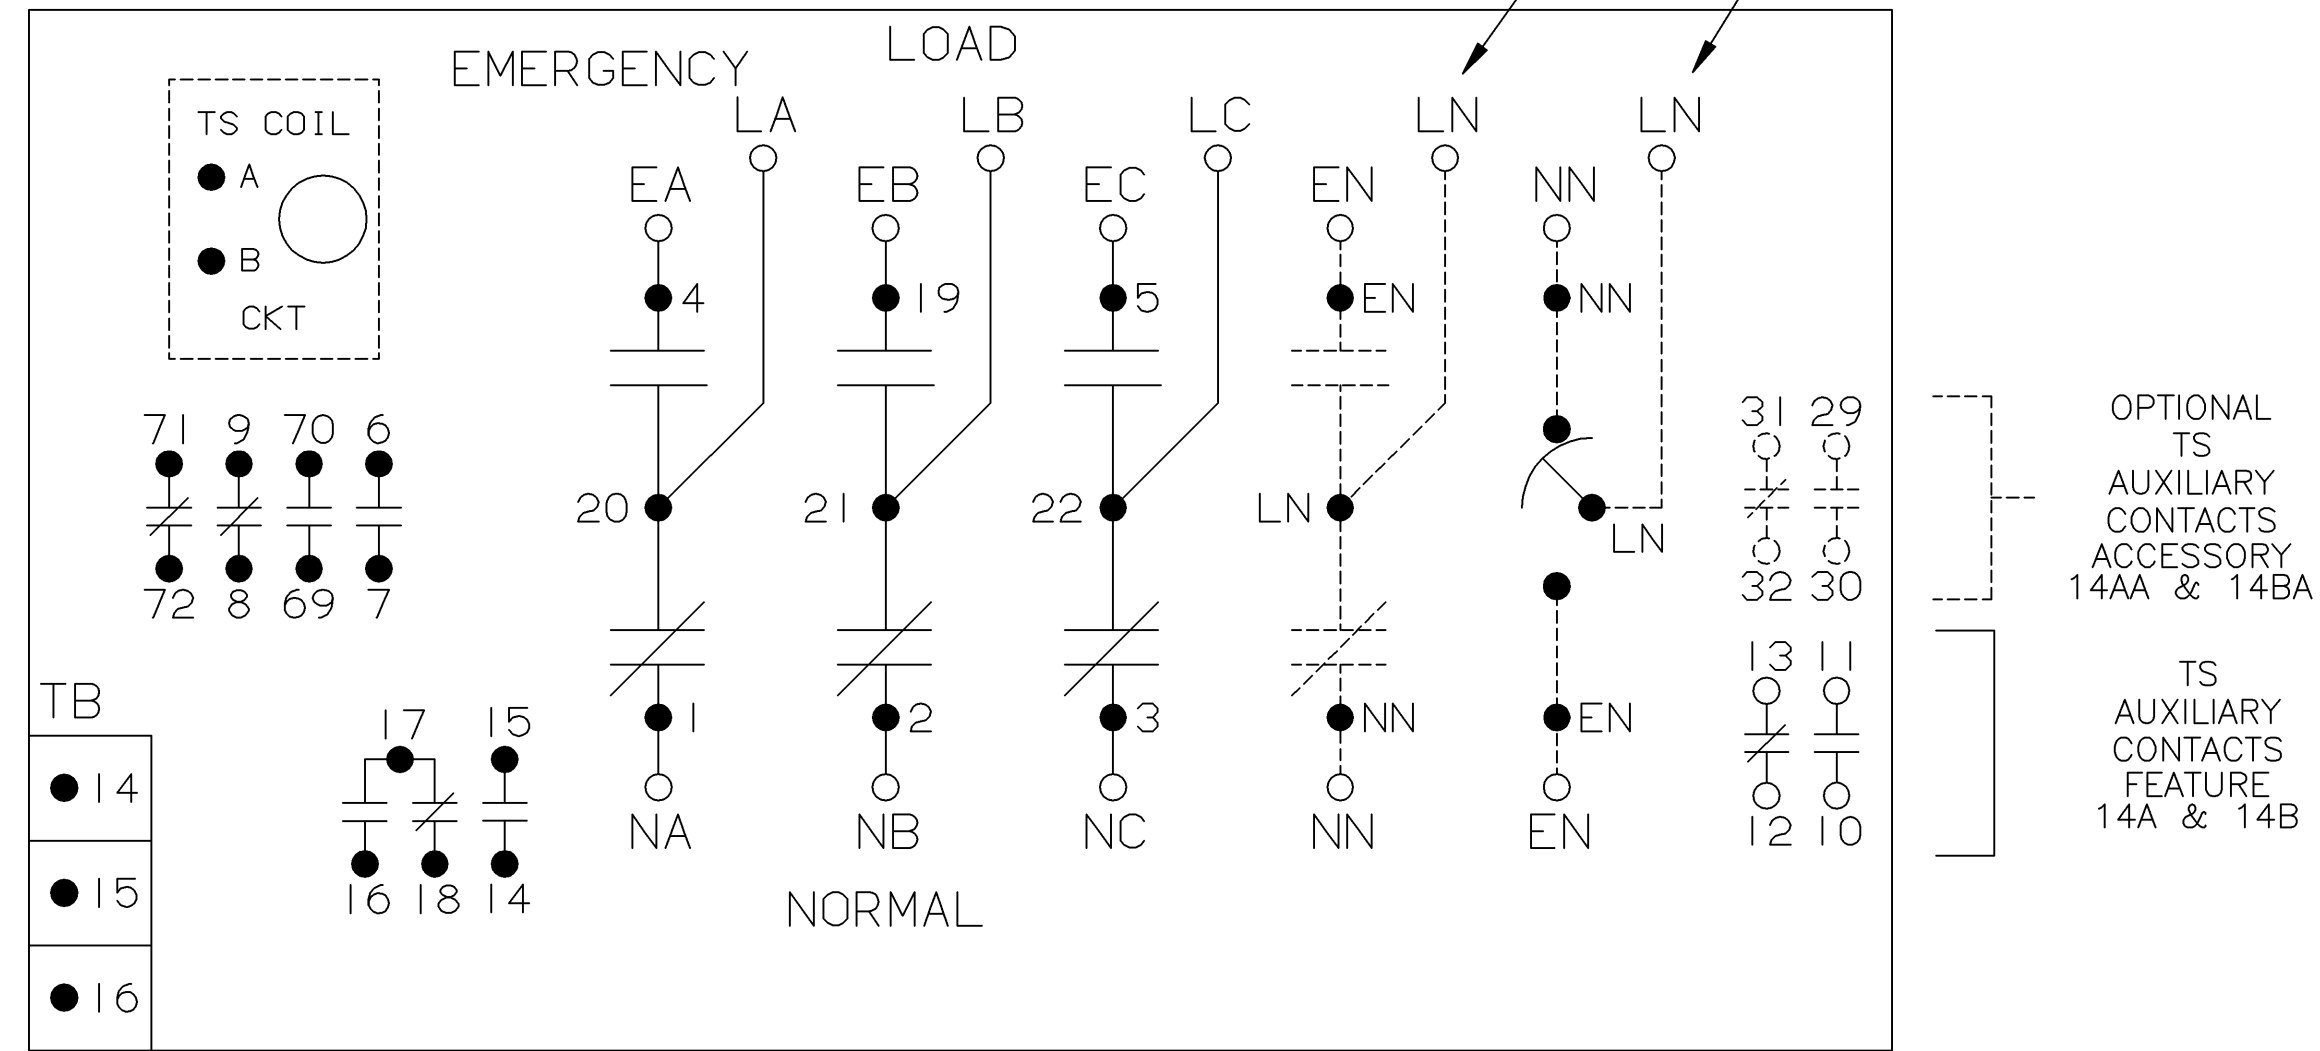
LOAD

EMERGENCY

TS COIL
A
B
CKT

LA LB LC LN LN

EA EB EC EN NN

4 19 5 EN NN

71 9 70 6

72 8 69 7

20 21 22 LN

LN

31 29

32 30

OPTIONAL TS AUXILIARY CONTACTS ACCESSORY 14AA & 14BA

13 11

12 10

TS AUXILIARY CONTACTS FEATURE 14A & 14B

TB

14

15

16

17 15

16 18 14

1 2 3 NN EN

NA NB NC NN EN

NORMAL